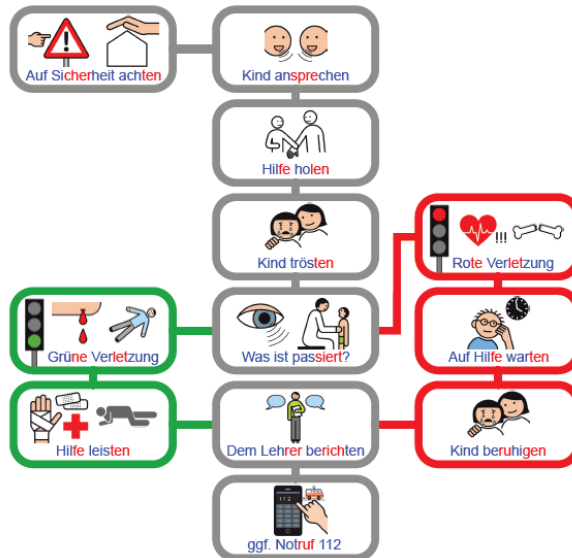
Auf Sicherheit achten

Kind ansprechen

Hilfe holen

Kind trösten

Rote Verletzung

Grüne Verletzung

Was ist passiert?

Auf Hilfe warten

Hilfe leisten

Dem Lehrer berichten

Kind beruhigen

ggf. Notruf 112